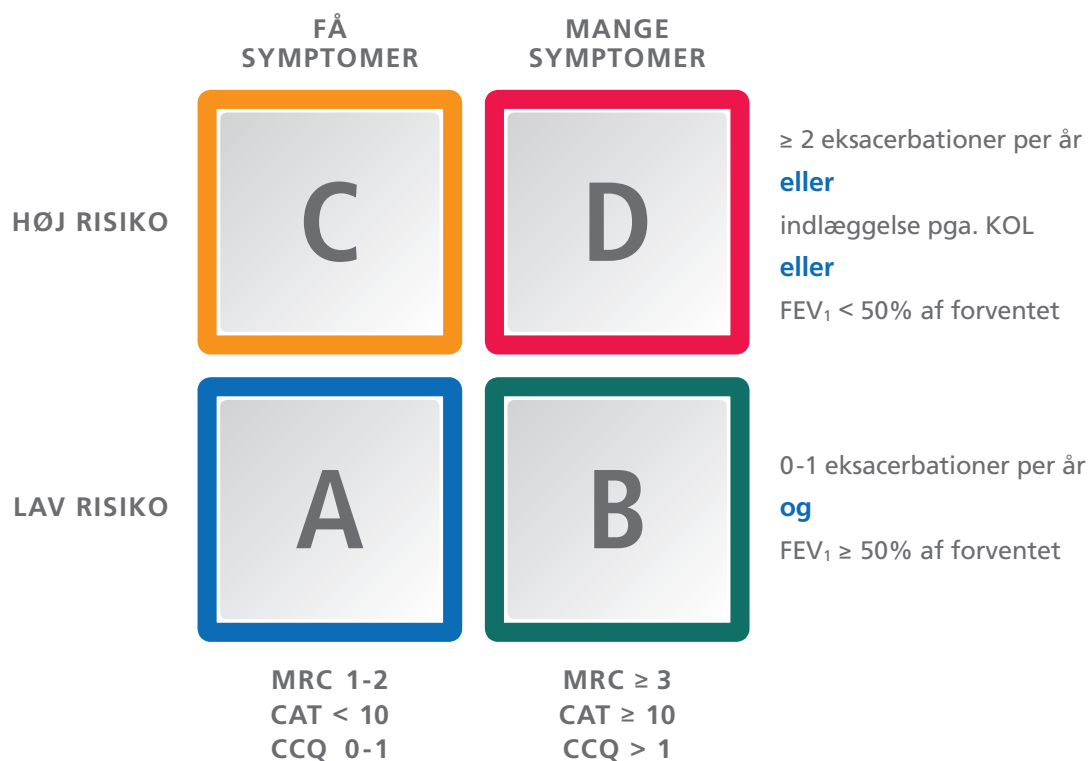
FÅ SYMPTOMER

MANGE SYMPTOMER

HØJ RISIKO

C

D

≥ 2 eksacerbationer per år
eller
indlæggelse pga. KOL
eller
FEV$_1$ < 50% af forventet

LAV RISIKO

A

B

0-1 eksacerbationer per år
og
FEV$_1$ ≥ 50% af forventet

MRC 1-2
CAT < 10
CCQ 0-1

MRC ≥ 3
CAT ≥ 10
CCQ > 1